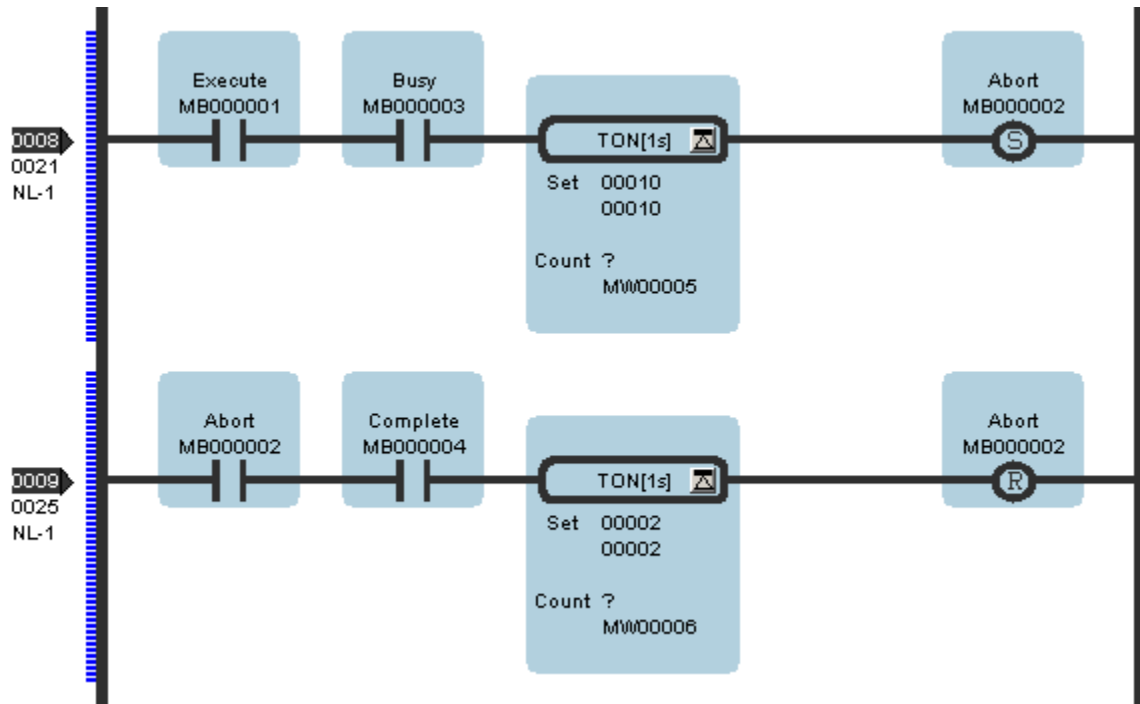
0008
0021
NL-1

Execute
MB000001

Busy
MB000003

TON[1s]
Set 00010
00010

Count ?
MW00005

Abort
MB000002
S

0009
0025
NL-1

Abort
MB000002

Complete
MB000004

TON[1s]
Set 00002
00002

Count ?
MW00006

Abort
MB000002
R